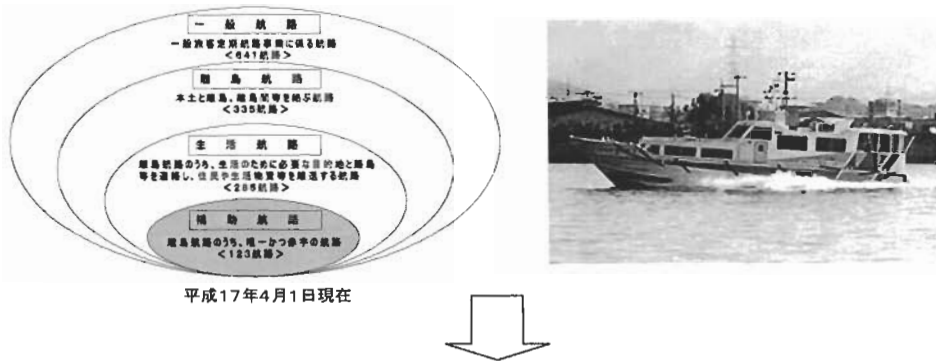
一　般　航　路

一般旅客定期航路事業に係る航路
＜641航路＞

離　島　航　路

本土と離島、離島間等を結ぶ航路
＜335航路＞

生　活　航　路

離島航路のうち、生活のために必要な目的地と離島等を連絡し、住民や生活物資等を輸送する航路
＜285航路＞

補　助　航　路

離島航路のうち、唯一かつ赤字の航路
＜123航路＞

平成17年4月1日現在